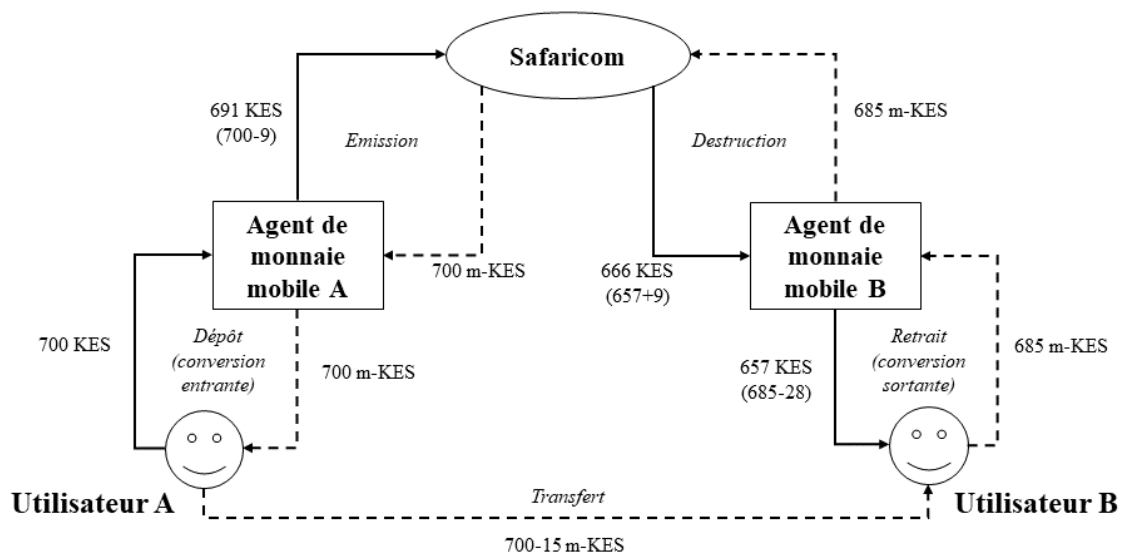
Safaricom

691 KES
(700-9)

Emission

Destruction

685 m-KES

Agent de monnaie mobile A

700 m-KES

666 KES
(657+9)

Agent de monnaie mobile B

700 KES

Dépôt (conversion entrante)

700 m-KES

657 KES
(685-28)

Retrait (conversion sortante)

685 m-KES

Utilisateur A

Transfert

Utilisateur B

700-15 m-KES